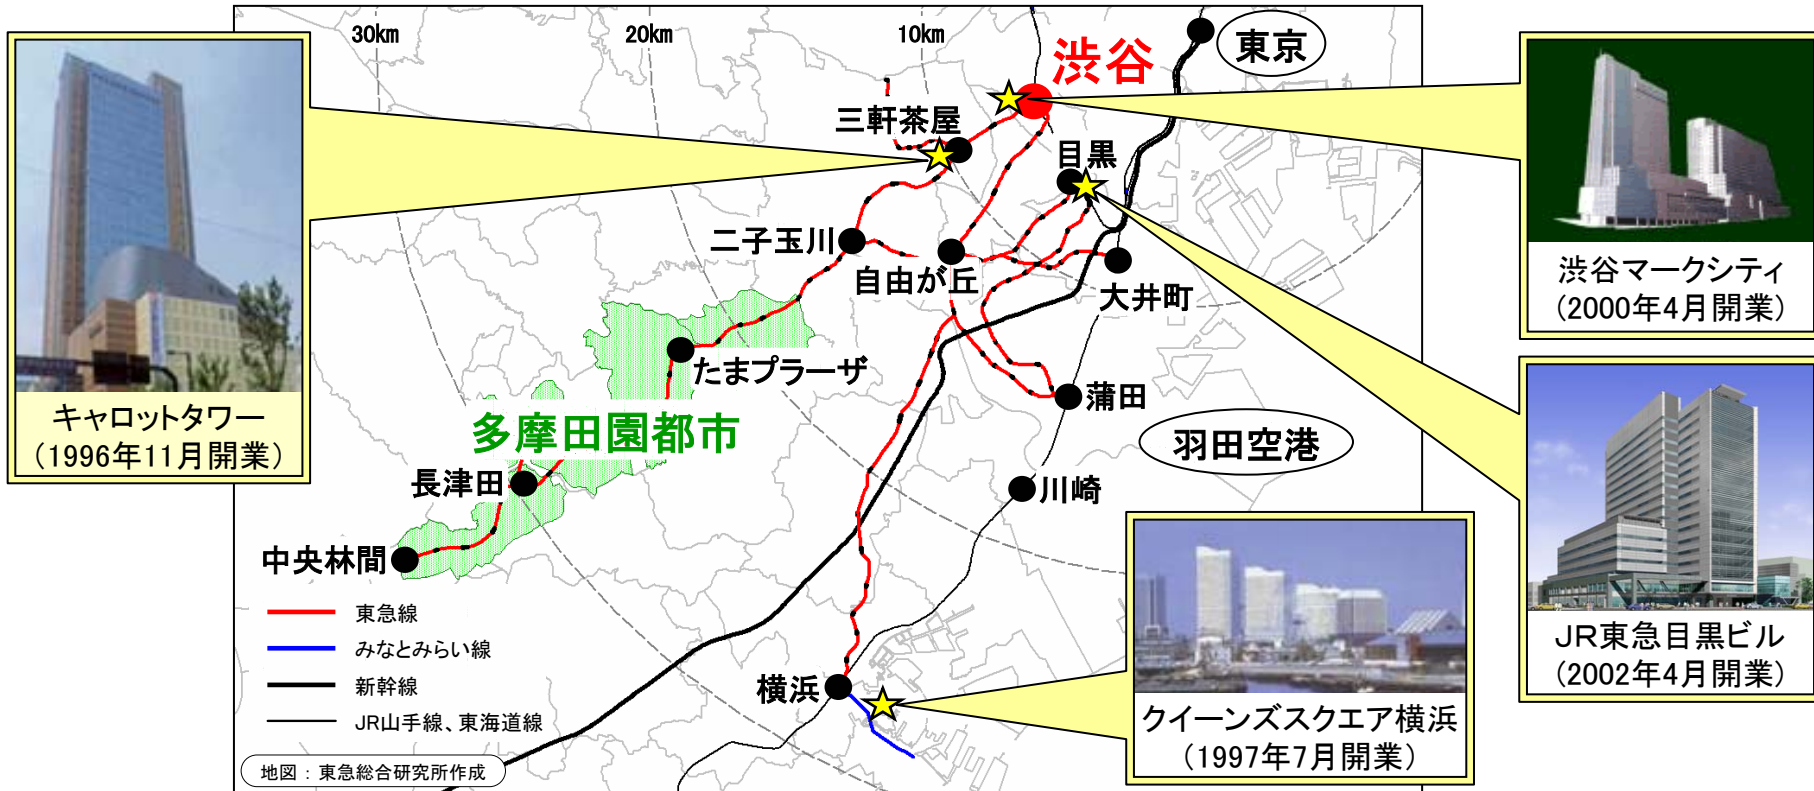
30km
20km
10km

渋谷
東京
三軒茶屋
目黒
二子玉川
自由が丘
大井町
たまプラーザ
蒲田
多摩田園都市
羽田空港
長津田
川崎
中央林間
横浜

東急線
みなとみらい線
新幹線
JR山手線、東海道線

地図：東急総合研究所作成

キャロットタワー
（1996年11月開業）

渋谷マークシティ
（2000年4月開業）

JR東急目黒ビル
（2002年4月開業）

クイーンズスクエア横浜
（1997年7月開業）